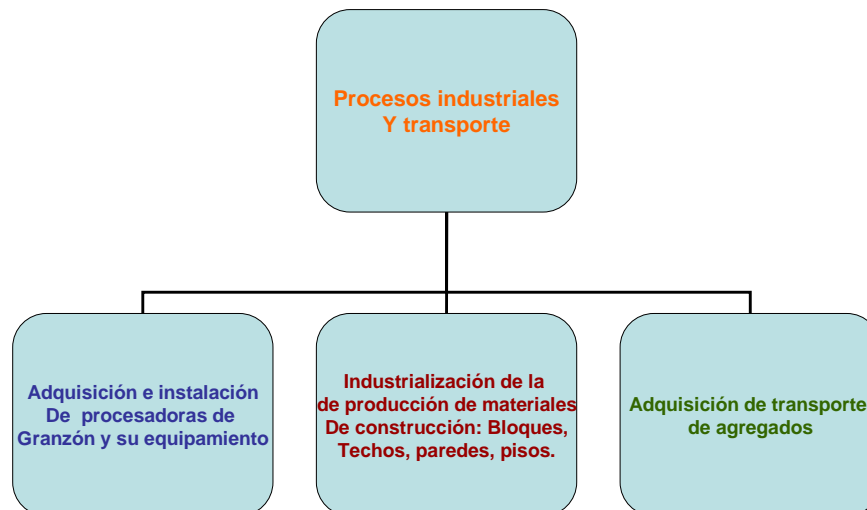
Procesos industriales
Y transporte

Adquisición e instalación De procesadoras de Granzón y su equipamiento

Industrialización de la de producción de materiales De construcción: Bloques, Techos, paredes, pisos.

Adquisición de transporte de agregados